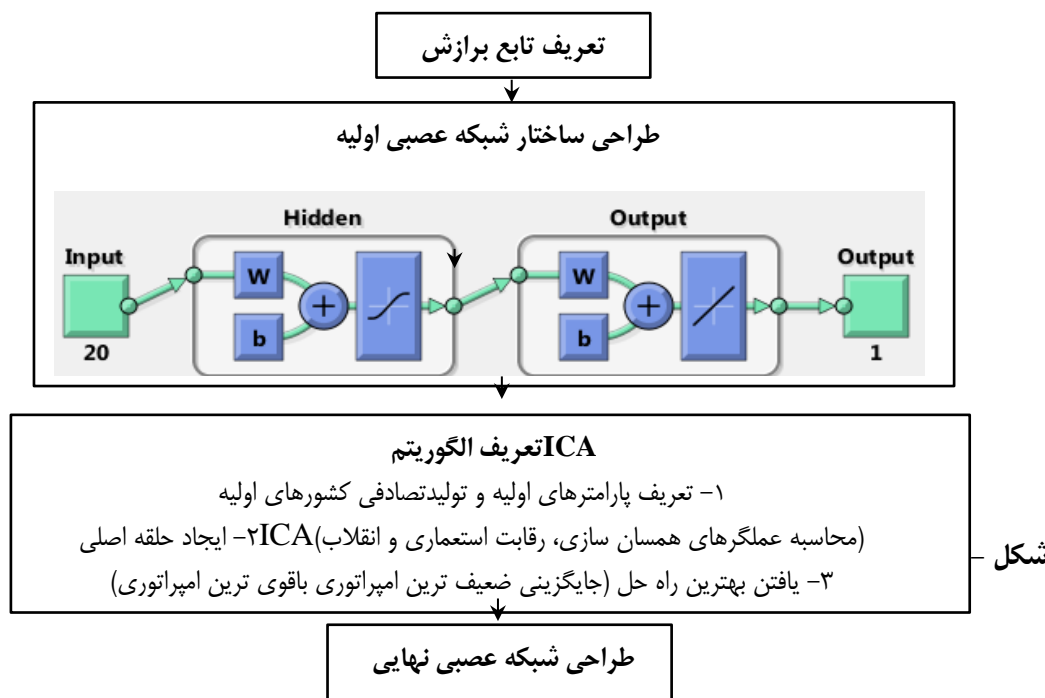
تعریف تابع برازش

طراحی ساختار شبکه عصبی اولیه

Hidden

Output

Input

W

b

20

W

b

Output

1

تعریف الگوریتمICA

۱- تعریف پارامترهای اولیه و تولیدتصادفی کشورهای اولیه

۲- ایجاد حلقه اصلی ICA(محاسبه عملگرهای همسان سازی، رقابت استعماری و انقلاب)

۳- یافتن بهترین راه حل (جایگزینی ضعیف ترین امپراتوری باقوی ترین امپراتوری)

شکل -

طراحی شبکه عصبی نهایی